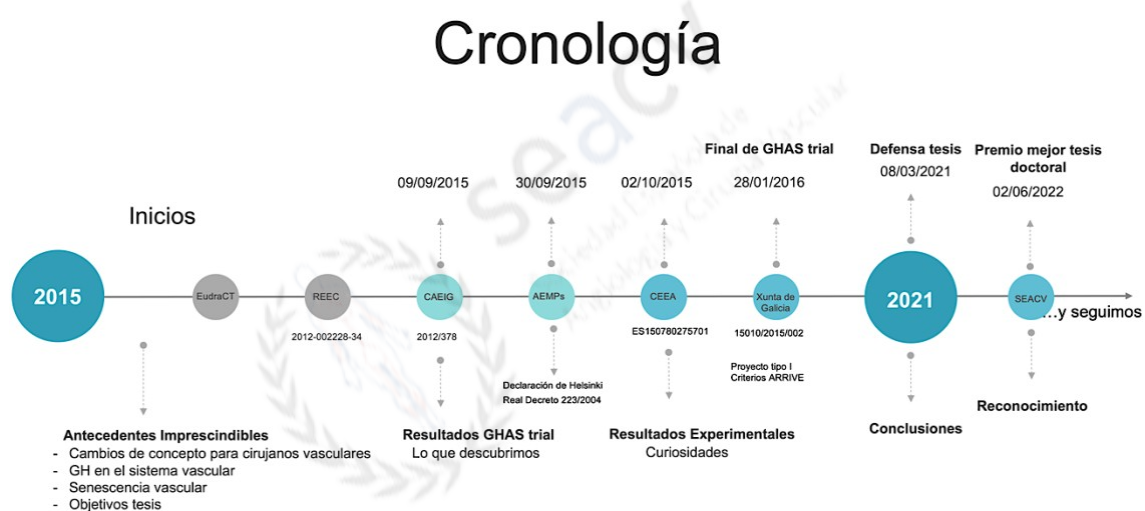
Cronología

Inicios

2015

EudraCT

REEC

2012-002228-34

09/09/2015

CAEIG

2012/378

30/09/2015

AEMPs

Declaración de Helsinki
Real Decreto 223/2004

02/10/2015

CEEA

ES150780275701

Final de GHAS trial

28/01/2016

Xunta de Galicia

15010/2015/002

Proyecto tipo I
Criterios ARRIVE

Defensa tesis
08/03/2021

2021

Premio mejor tesis doctoral
02/06/2022

SEACV

…y seguimos

Antecedentes Imprescindibles
- Cambios de concepto para cirujanos vasculares
- GH en el sistema vascular
- Senescencia vascular
- Objetivos tesis

Resultados GHAS trial
Lo que descubrimos

Resultados Experimentales
Curiosidades

Conclusiones

Reconocimiento

seacv
Sociedad Española de Angiología y Cirugía Vascular